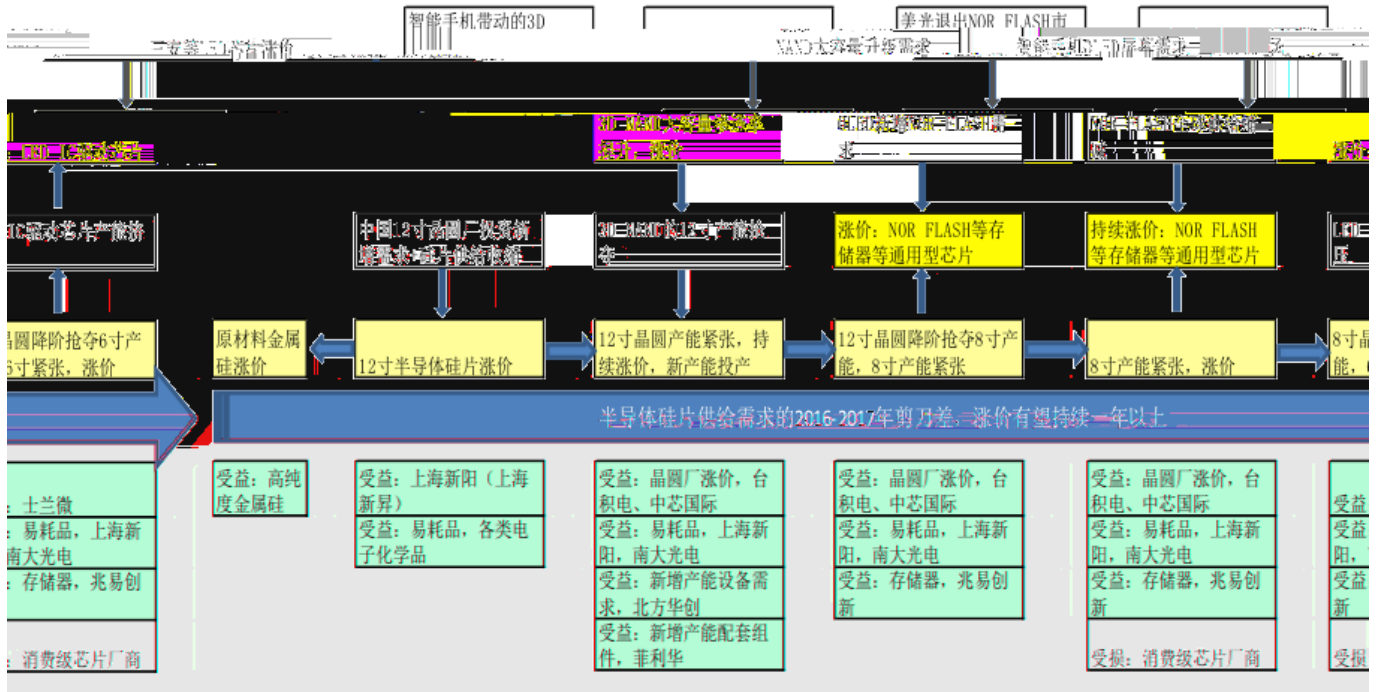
智能手机带动的3D

美光退出NOR FLASH市

三安签 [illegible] 涨价

NAND大容量升级需求

智能手机3D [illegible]

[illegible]

3D NAND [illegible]

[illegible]

IC驱动芯片产能挤

中国12寸晶圆厂投资新增需求 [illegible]

3D NAND扩12寸产能挤

涨价：NOR FLASH等存储器等通用型芯片

持续涨价：NOR FLASH等存储器等通用型芯片

晶圆降阶抢夺6寸产 6寸紧张，涨价

原材料金属硅涨价

12寸半导体硅片涨价

12寸晶圆产能紧张，持续涨价，新产能投产

12寸晶圆降阶抢夺8寸产能，8寸产能紧张

8寸产能紧张，涨价

8寸 能，

半导体硅片供给需求的2016-2017年剪刀差，涨价有望持续一年以上

：士兰微

：易耗品，上海新 南大光电

：存储器，兆易创

：消费级芯片厂商

受益：高纯度金属硅

受益：上海新阳（上海新昇）

受益：易耗品，各类电子化学品

受益：晶圆厂涨价，台积电、中芯国际

受益：易耗品，上海新阳，南大光电

受益：新增产能设备需求，北方华创

受益：新增产能配套组件，菲利华

受益：晶圆厂涨价，台积电、中芯国际

受益：易耗品，上海新阳，南大光电

受益：存储器，兆易创新

受益：晶圆厂涨价，台积电、中芯国际

受益：易耗品，上海新阳，南大光电

受益：存储器，兆易创新

受损：消费级芯片厂商

受益

受益 阳，

受益 新

受损